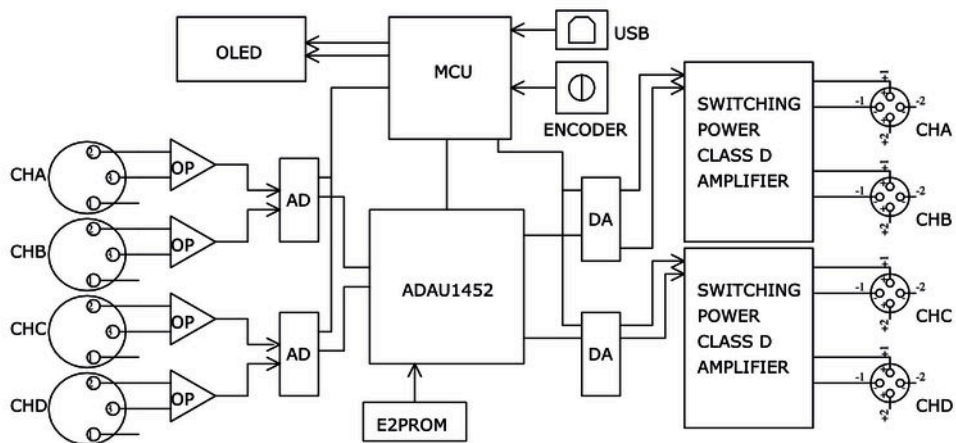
OLED

MCU

USB

ENCODER

SWITCHING POWER CLASS D AMPLIFIER

SWITCHING POWER CLASS D AMPLIFIER

CHA

CHB

CHC

CHD

OP

OP

OP

OP

AD

AD

ADAU1452

DA

DA

E2PROM

+1
-1
-2
+2
CHA

+1
-1
-2
+2
CHB

+1
-1
-2
+2
CHC

+1
-1
-2
+2
CHD